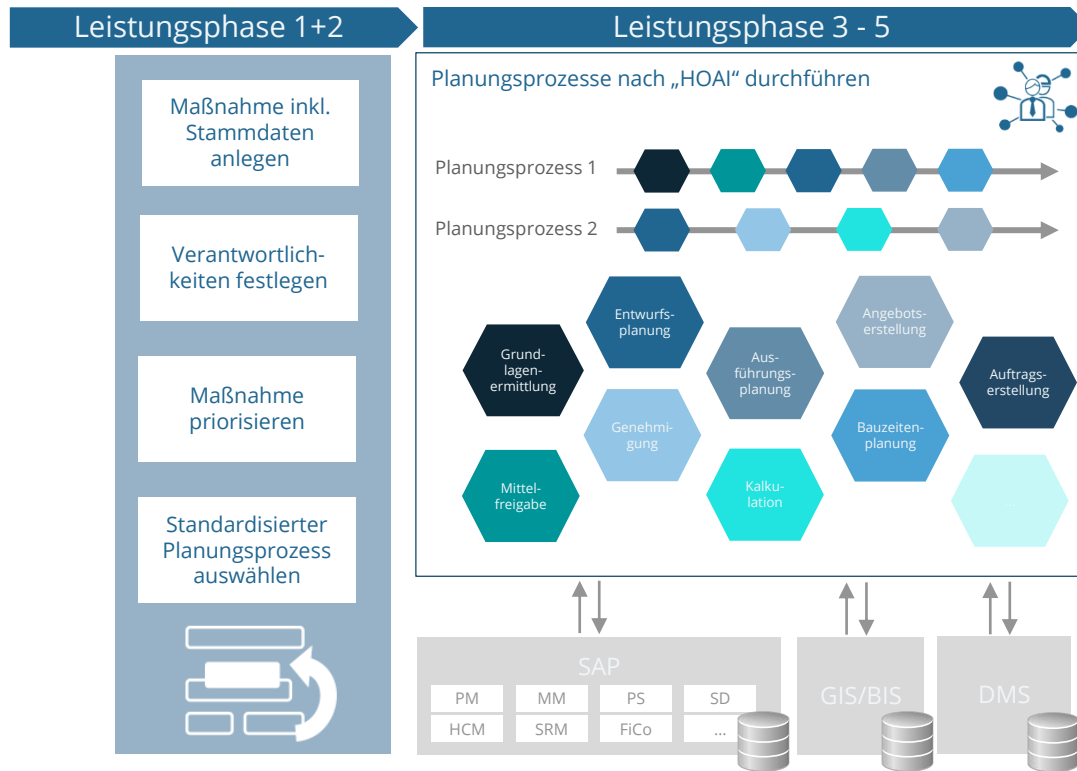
Leistungsphase 1+2

Leistungsphase 3 - 5

Maßnahme inkl. Stammdaten anlegen

Verantwortlichkeiten festlegen

Maßnahme priorisieren

Standardisierter Planungsprozess auswählen

Planungsprozesse nach „HOAI“ durchführen

Planungsprozess 1

Planungsprozess 2

Grundlagenermittlung

Entwurfsplanung

Genehmigung

Mittelfreigabe

Ausführungsplanung

Kalkulation

Angebotserstellung

Bauzeitenplanung

Auftragserstellung

SAP

| PM | MM | PS | SD |
|---|---|---|---|
| HCM | SRM | FiCo | ... |

GIS/BIS

DMS